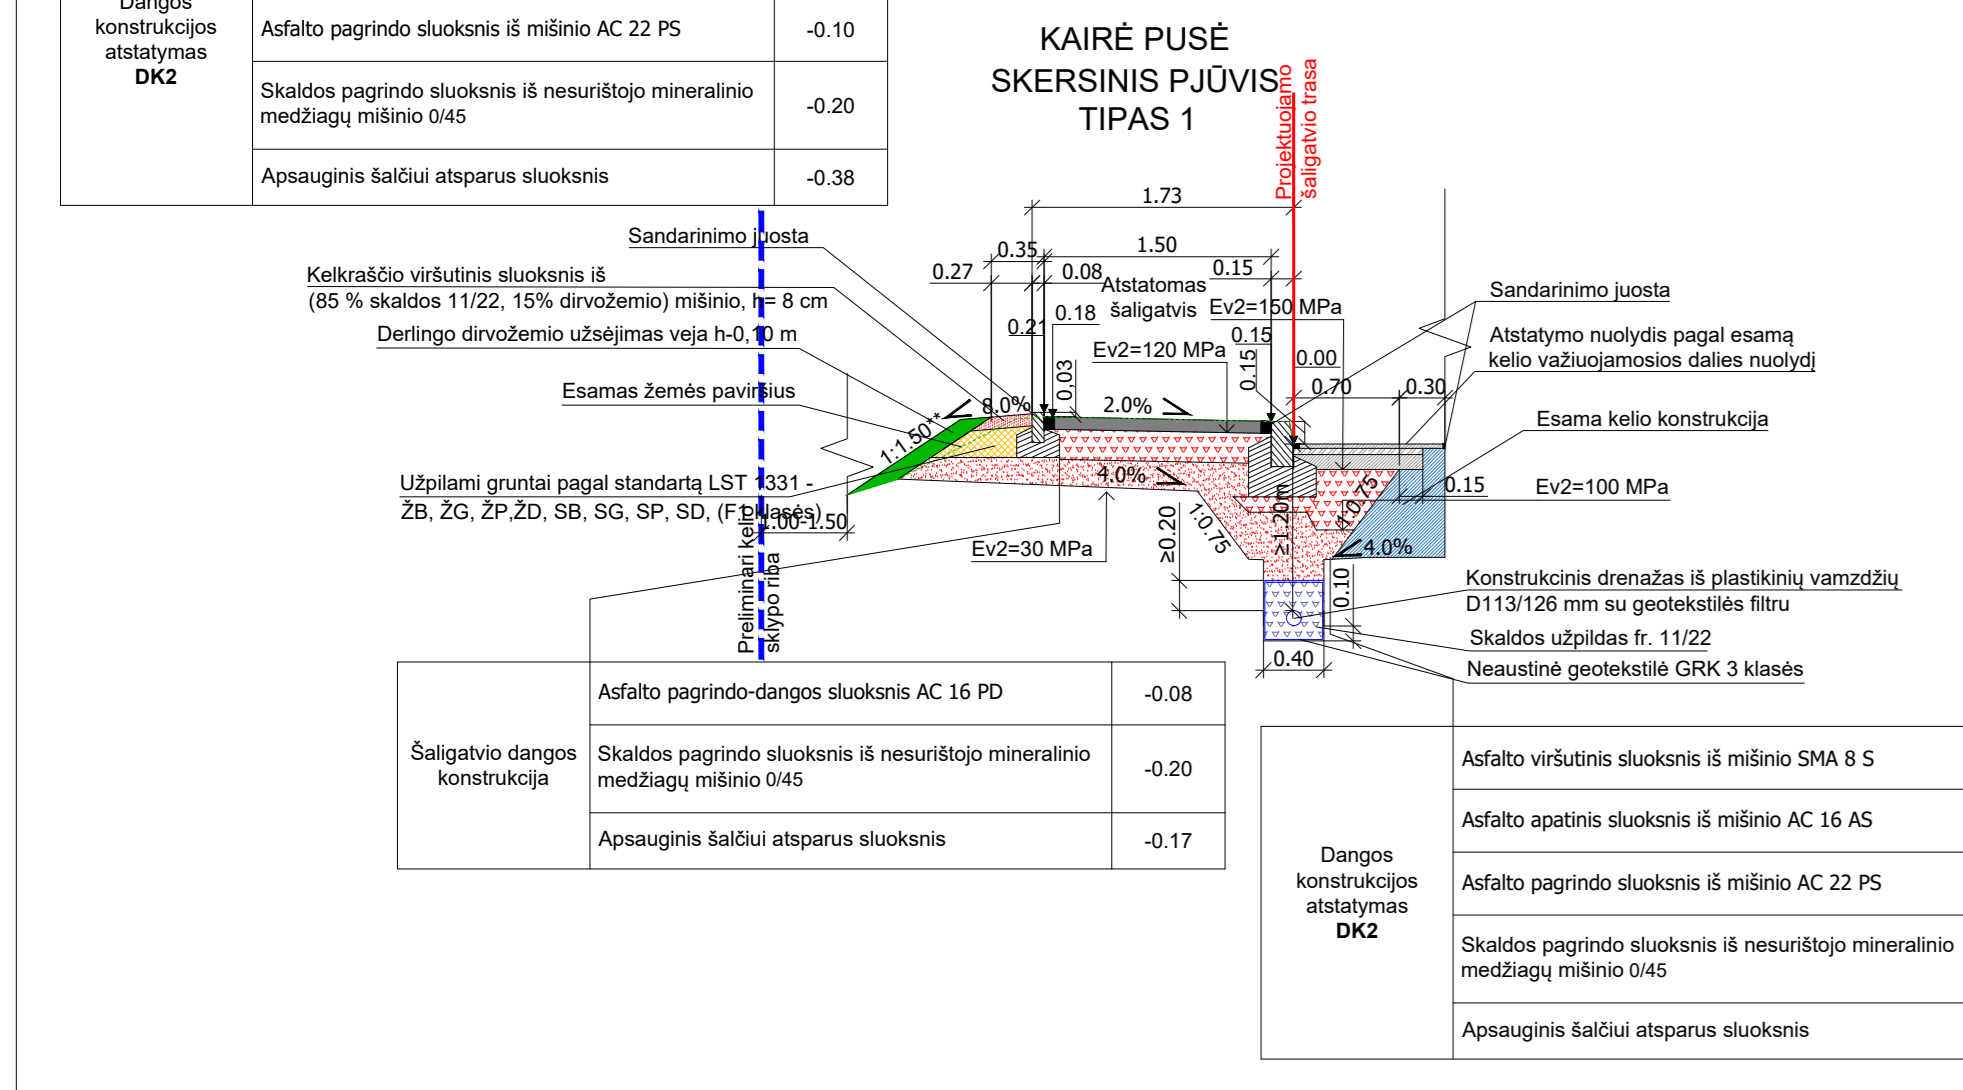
| Dangos konstrukcijos atstatymas **DK2** | Asfalto pagrindo sluoksnis iš mišinio AC 22 PS | -0.10 |
|---|---|---|
| | Skaldos pagrindo sluoksnis iš nesurištojo mineralinio medžiagų mišinio 0/45 | -0.20 |
| | Apsauginis šalčiui atsparus sluoksnis | -0.38 |

KAIRĖ PUSĖ
SKERSINIS PJŪVIS
TIPAS 1

Projektuojamo šaligatvio trasa

1.73
1.50
0.35
0.27
0.08
0.15
0.21
0.18
0.15
0.15
0.03
0.00
0.70
0.30
0.15
Atstatomas šaligatvis
Ev2=150 MPa
Ev2=120 MPa
8.0%
2.0%
4.0%
4.0%
1:1.50*
1:0.75
1:0.75
≥0.20
≥1.20m
0.10
0.40
1.00-1.50
Ev2=30 MPa
Ev2=100 MPa

Sandarinimo juosta
Kelkraščio viršutinis sluoksnis iš (85 % skaldos 11/22, 15% dirvožemio) mišinio, h= 8 cm
Derlingo dirvožemio užsėjimas veja h-0,10 m
Esamas žemės paviršius
Užpilami gruntai pagal standartą LST 1331 - ŽB, ŽG, ŽP,ŽD, SB, SG, SP, SD, (F1 klasės)
Preliminari kelio sklypo riba

Sandarinimo juosta
Atstatymo nuolydis pagal esamą kelio važiuojamosios dalies nuolydį
Esama kelio konstrukcija
Konstrukcinis drenažas iš plastikinių vamzdžių D113/126 mm su geotekstilės filtru
Skaldos užpildas fr. 11/22
Neaustinė geotekstilė GRK 3 klasės

| Šaligatvio dangos konstrukcija | Asfalto pagrindo-dangos sluoksnis AC 16 PD | -0.08 |
|---|---|---|
| | Skaldos pagrindo sluoksnis iš nesurištojo mineralinio medžiagų mišinio 0/45 | -0.20 |
| | Apsauginis šalčiui atsparus sluoksnis | -0.17 |

| Dangos konstrukcijos atstatymas **DK2** | Asfalto viršutinis sluoksnis iš mišinio SMA 8 S |
|---|---|
| | Asfalto apatinis sluoksnis iš mišinio AC 16 AS |
| | Asfalto pagrindo sluoksnis iš mišinio AC 22 PS |
| | Skaldos pagrindo sluoksnis iš nesurištojo mineralinio medžiagų mišinio 0/45 |
| | Apsauginis šalčiui atsparus sluoksnis |